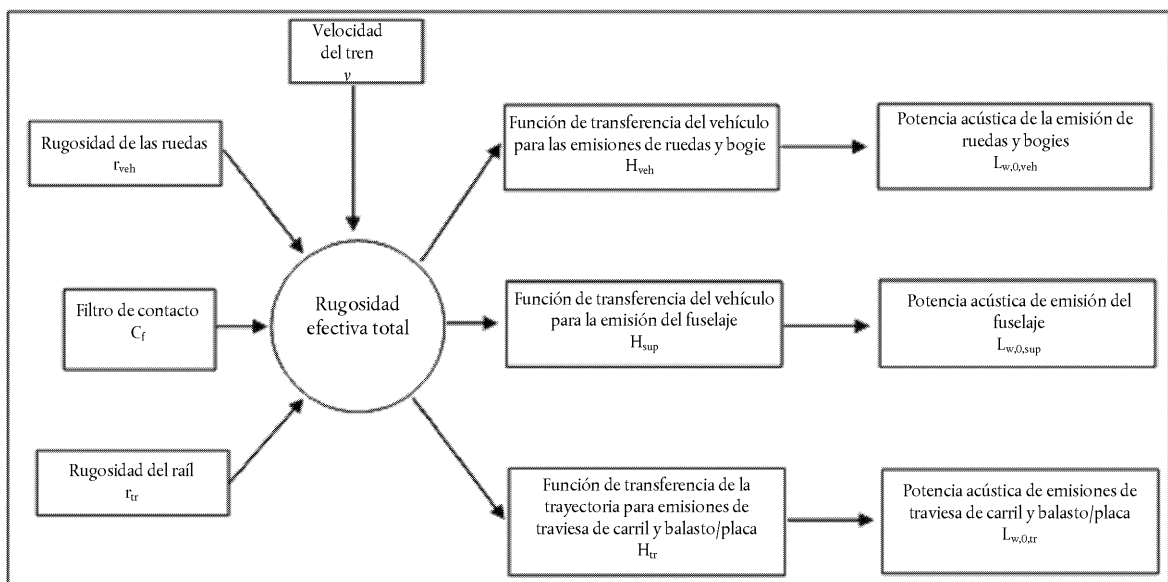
Velocidad del tren
$v$

Rugosidad de las ruedas
$r_{veh}$

Filtro de contacto
$C_f$

Rugosidad del raíl
$r_{tr}$

Rugosidad efectiva total

Función de transferencia del vehículo para las emisiones de ruedas y bogie
$H_{veh}$

Función de transferencia del vehículo para la emisión del fuselaje
$H_{sup}$

Función de transferencia de la trayectoria para emisiones de traviesa de carril y balasto/placa
$H_{tr}$

Potencia acústica de la emisión de ruedas y bogies
$L_{w,0,veh}$

Potencia acústica de emisión del fuselaje
$L_{w,0,sup}$

Potencia acústica de emisiones de traviesa de carril y balasto/placa
$L_{w,0,tr}$